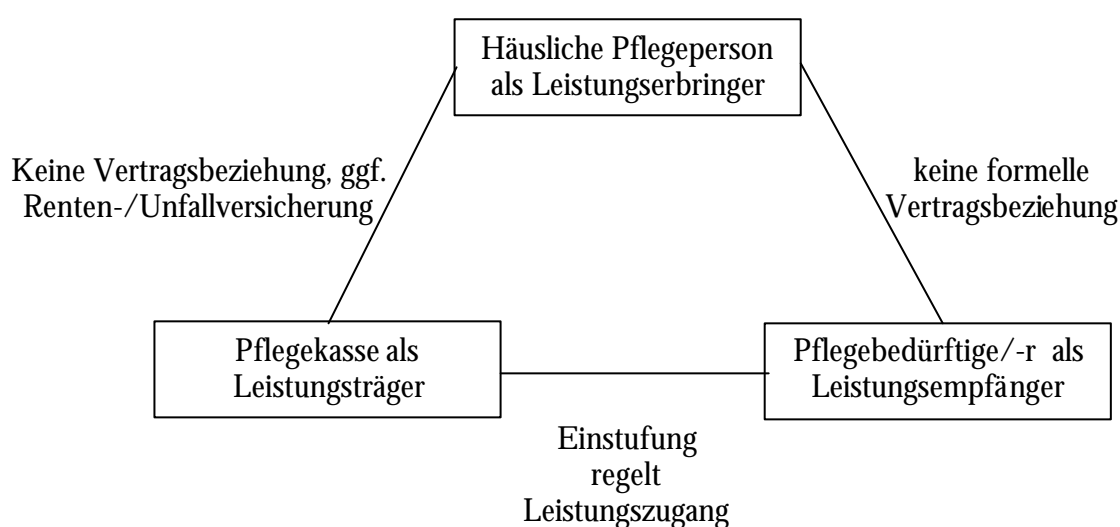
Häusliche Pflegeperson als Leistungserbringer

Keine Vertragsbeziehung, ggf. Renten-/Unfallversicherung

keine formelle Vertragsbeziehung

Pflegekasse als Leistungsträger

Pflegebedürftige/-r als Leistungsempfänger

Einstufung regelt Leistungszugang